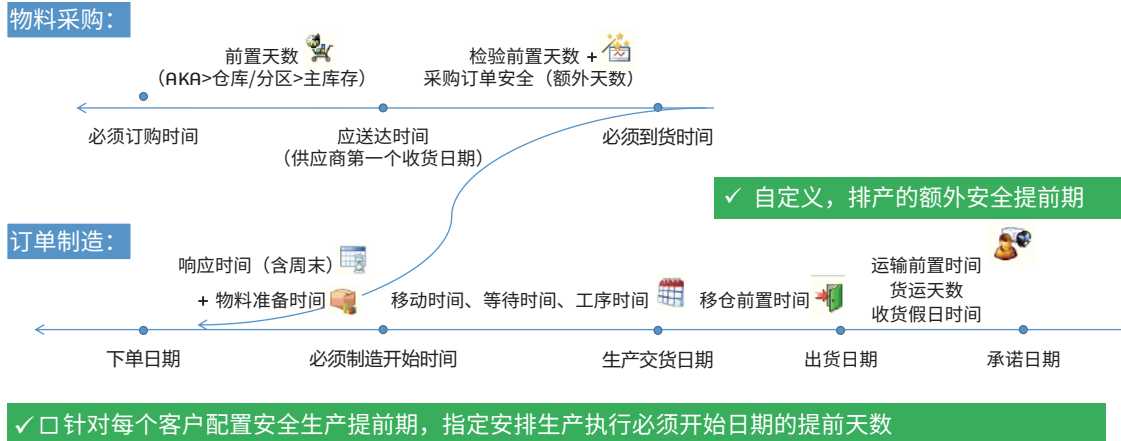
物料采购:

前置天数
（AKA>仓库/分区>主库存）

检验前置天数 +
采购订单安全（额外天数）

必须订购时间

应送达时间
（供应商第一个收货日期）

必须到货时间

✓ 自定义，排产的额外安全提前期

订单制造:

响应时间（含周末）

+ 物料准备时间

移动时间、等待时间、工序时间

移仓前置时间

运输前置时间
货运天数
收货假日时间

下单日期

必须制造开始时间

生产交货日期

出货日期

承诺日期

✓ ☐ 针对每个客户配置安全生产提前期，指定安排生产执行必须开始日期的提前天数